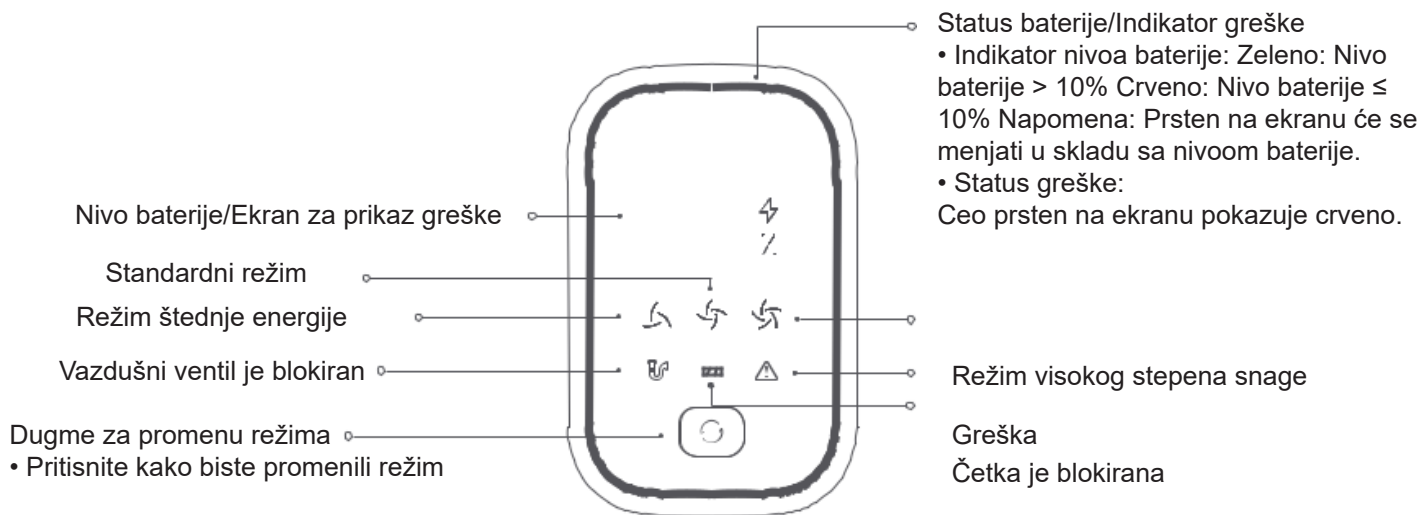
Status baterije/Indikator greške
• Indikator nivoa baterije: Zeleno: Nivo baterije > 10% Crveno: Nivo baterije ≤ 10% Napomena: Prsten na ekranu će se menjati u skladu sa nivoom baterije.
• Status greške:
Ceo prsten na ekranu pokazuje crveno.

Nivo baterije/Ekran za prikaz greške

%

Standardni režim

Režim štednje energije

Vazdušni ventil je blokiran

Režim visokog stepena snage

Dugme za promenu režima
• Pritisnite kako biste promenili režim

Greška

Četka je blokirana